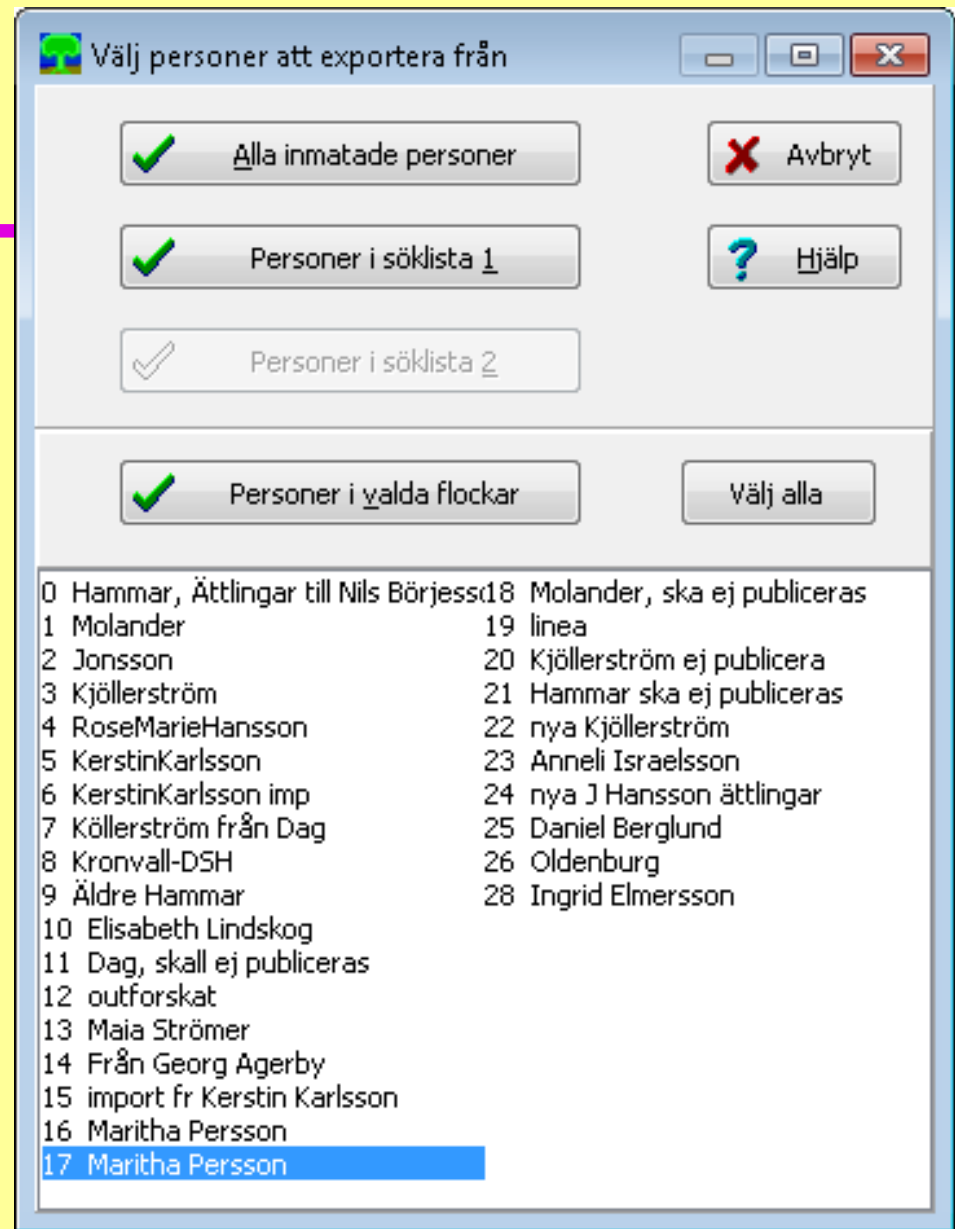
Välj personer att exportera från

Alla inmatade personer

Avbryt

Personer i söklista 1

Hjälp

Personer i söklista 2

Personer i valda flockar

Välj alla

0 Hammar, Ättlingar till Nils Börjess
1 Molander
2 Jonsson
3 Kjöllerström
4 RoseMarieHansson
5 KerstinKarlsson
6 KerstinKarlsson imp
7 Köllerström från Dag
8 Kronvall-DSH
9 Äldre Hammar
10 Elisabeth Lindskog
11 Dag, skall ej publiceras
12 outforskat
13 Maia Strömer
14 Från Georg Agerby
15 import fr Kerstin Karlsson
16 Maritha Persson
17 Maritha Persson

18 Molander, ska ej publiceras
19 linea
20 Kjöllerström ej publicera
21 Hammar ska ej publiceras
22 nya Kjöllerström
23 Anneli Israelsson
24 nya J Hansson ättlingar
25 Daniel Berglund
26 Oldenburg
28 Ingrid Elmersson